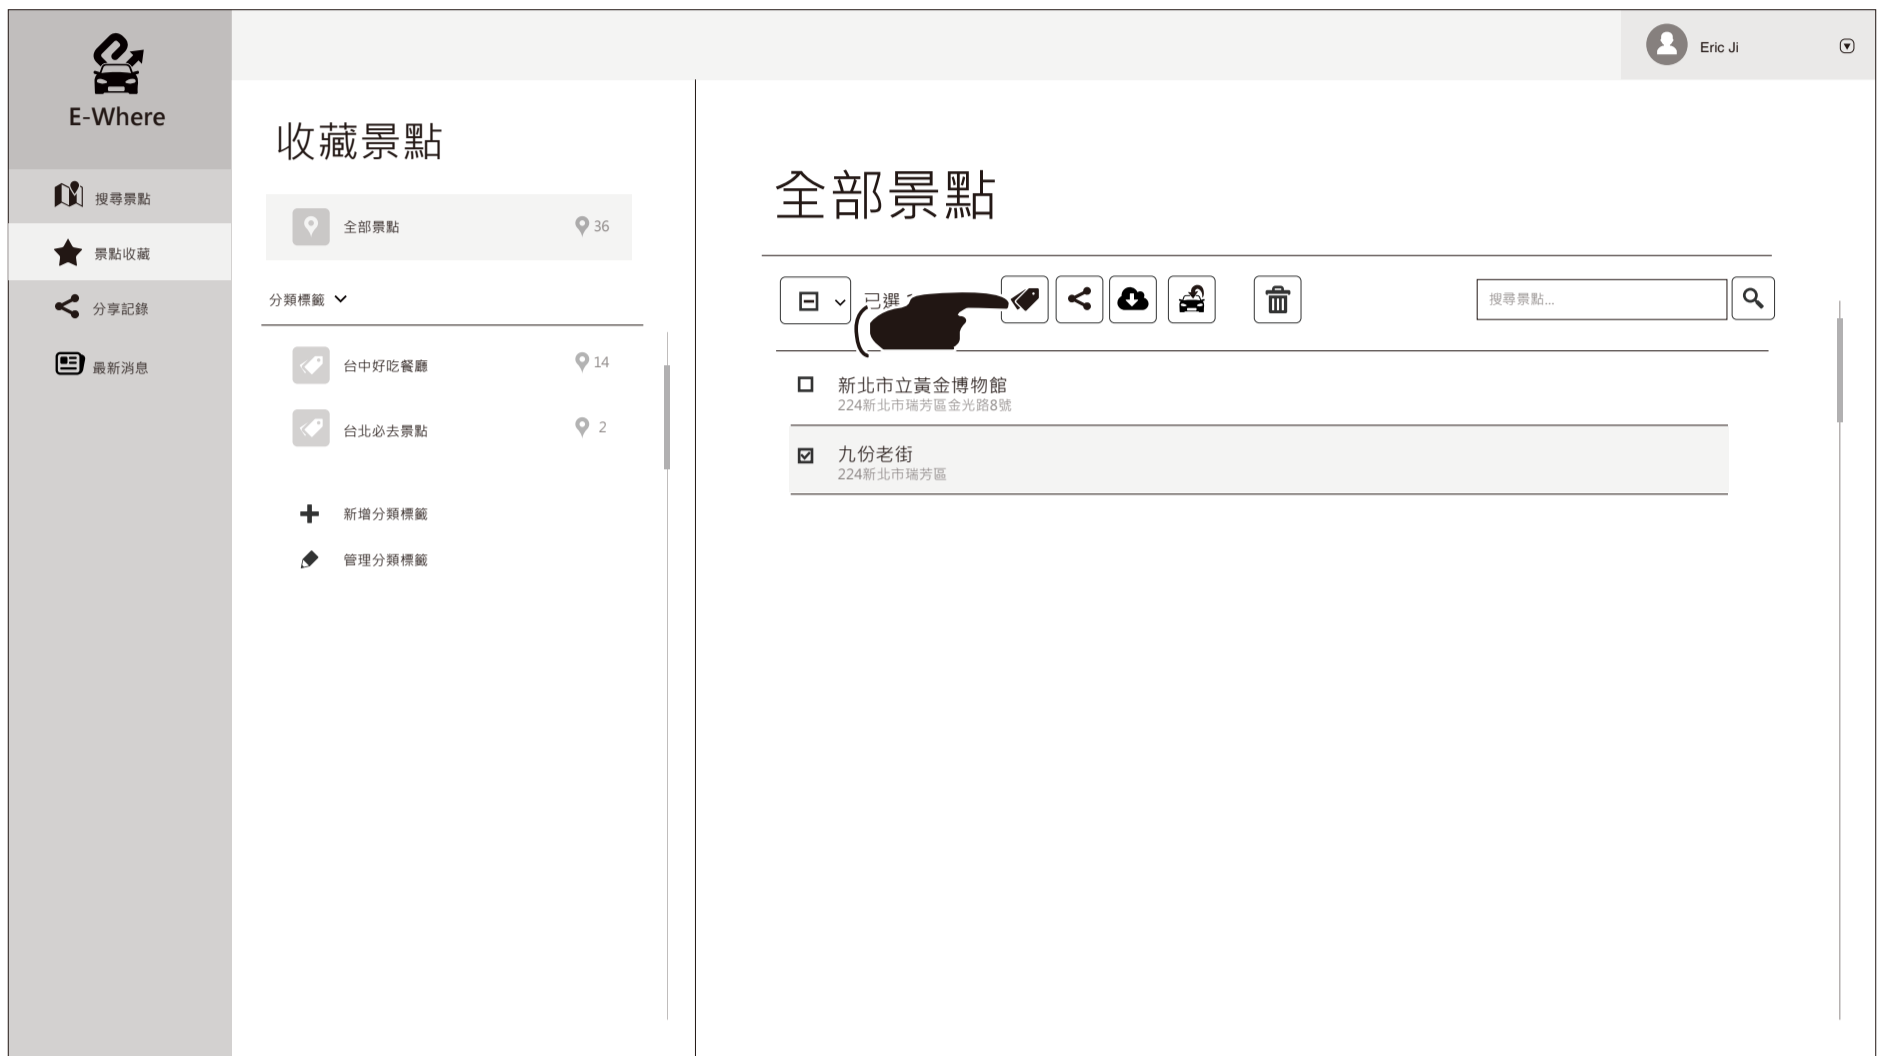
E-Where

搜尋景點

景點收藏

分享記錄

最新消息

Eric Ji

收藏景點

全部景點 36

分類標籤

台中好吃餐廳 14

台北必去景點 2

新增分類標籤

管理分類標籤

全部景點

已選 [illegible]

搜尋景點...

新北市立黃金博物館
224新北市瑞芳區金光路8號

九份老街
224新北市瑞芳區